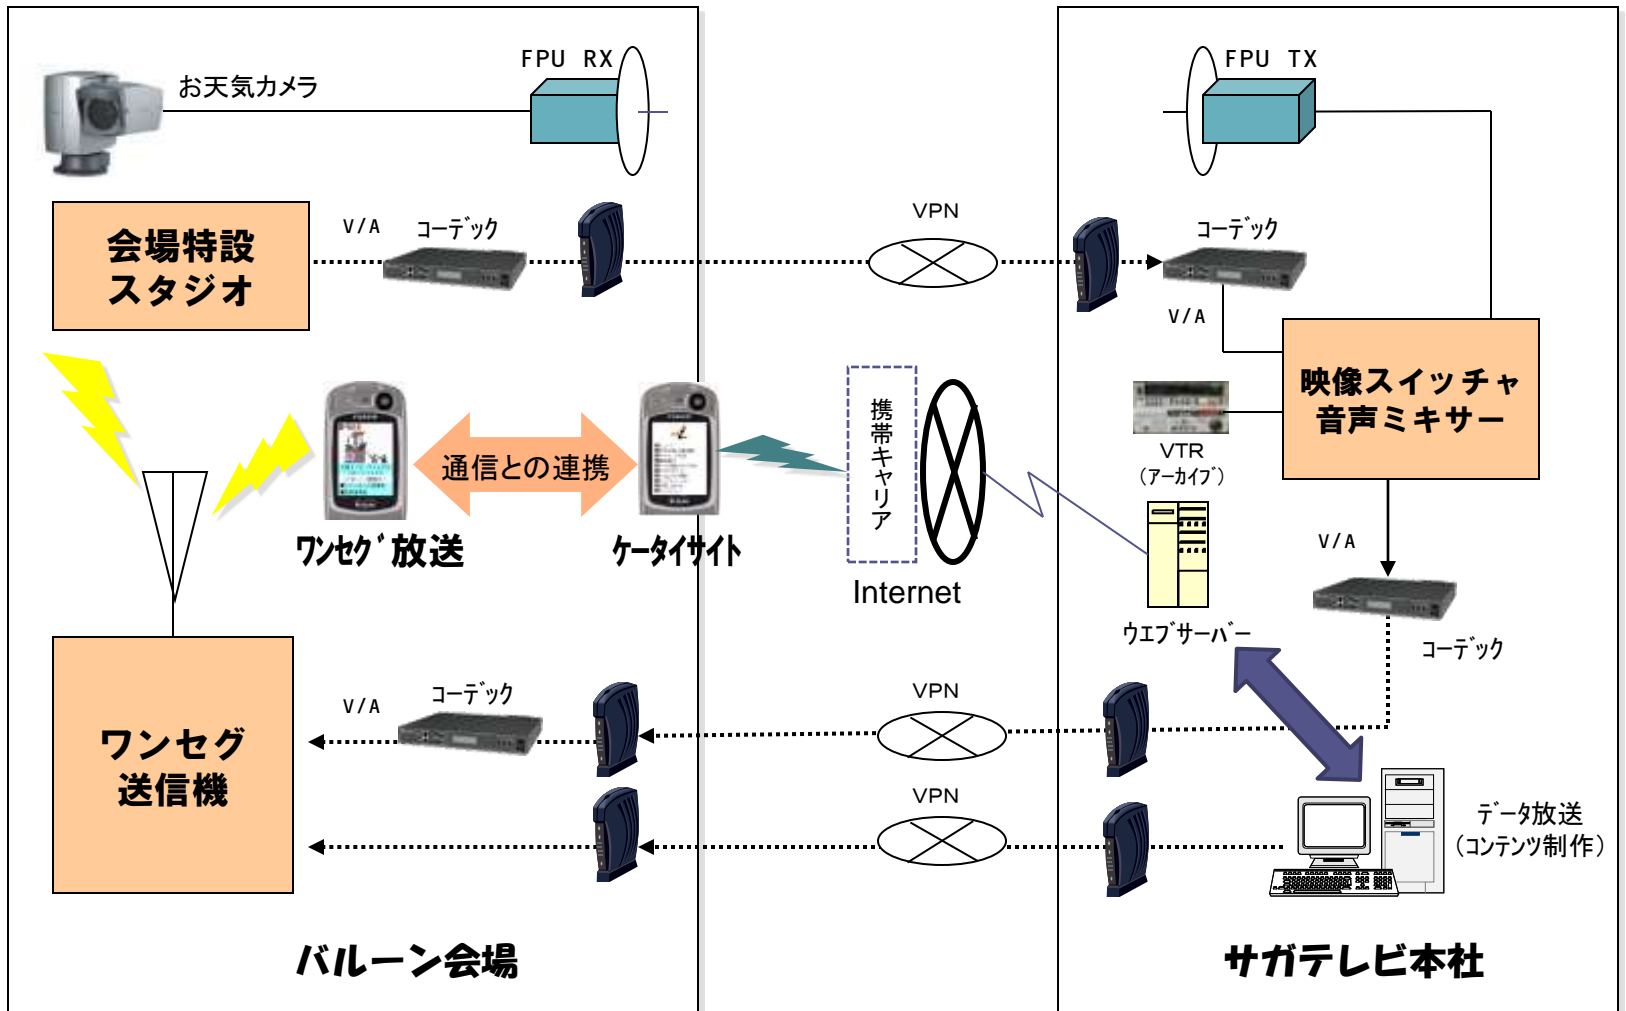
お天気カメラ

FPU RX

FPU TX

会場特設
スタジオ

V/A

コーデック

VPN

コーデック

V/A

映像スイッチャ
音声ミキサー

VTR
(アーカイブ)

通信との連携

ワンセグ放送

ケータイサイト

携帯キャリア

Internet

ウエブサーバー

V/A

コーデック

ワンセグ
送信機

V/A

コーデック

VPN

VPN

データ放送
(コンテンツ制作)

バルーン会場

サガテレビ本社